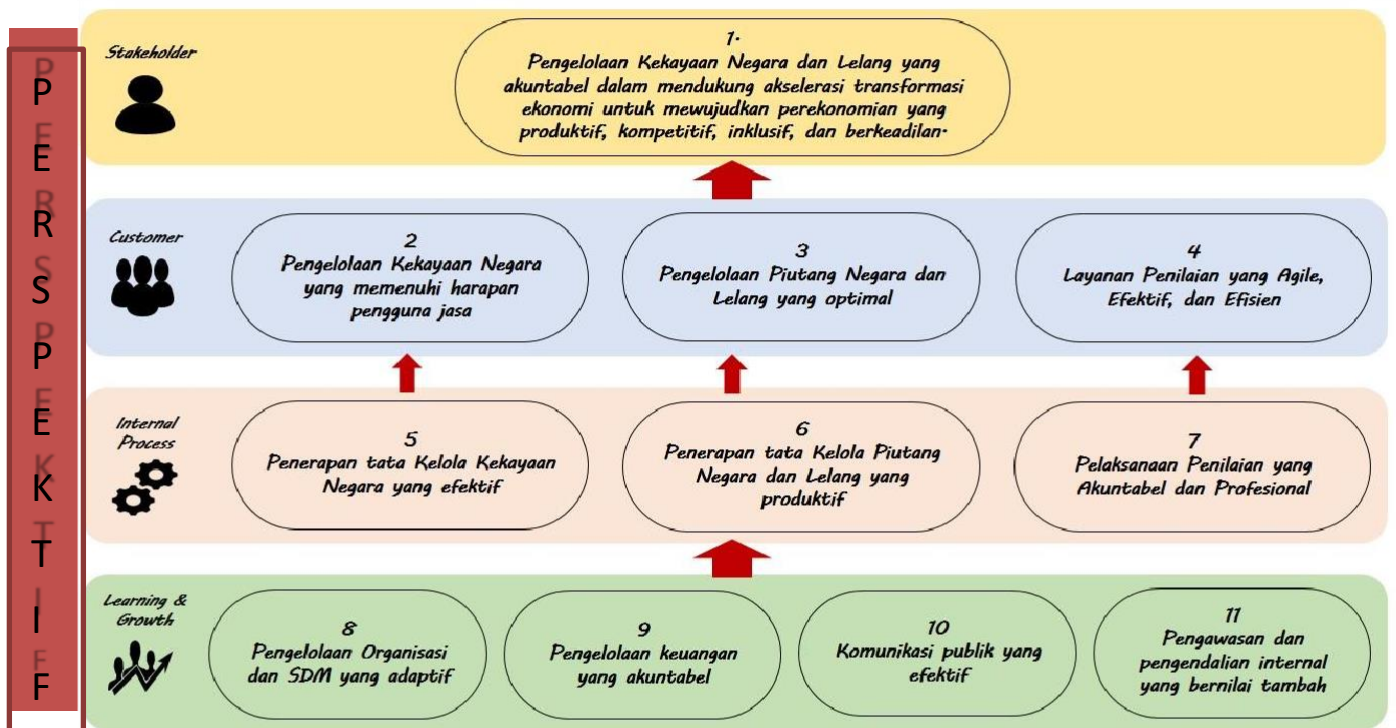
PERSPEKTIF

Stakeholder

1.
Pengelolaan Kekayaan Negara dan Lelang yang akuntabel dalam mendukung akselerasi transformasi ekonomi untuk mewujudkan perekonomian yang produktif, kompetitif, inklusif, dan berkeadilan.

Customer

2
Pengelolaan Kekayaan Negara yang memenuhi harapan pengguna jasa

3
Pengelolaan Piutang Negara dan Lelang yang optimal

4
Layanan Penilaian yang Agile, Efektif, dan Efisien

Internal Process

5
Penerapan tata Kelola Kekayaan Negara yang efektif

6
Penerapan tata Kelola Piutang Negara dan Lelang yang produktif

7
Pelaksanaan Penilaian yang Akuntabel dan Profesional

Learning & Growth

8
Pengelolaan Organisasi dan SDM yang adaptif

9
Pengelolaan keuangan yang akuntabel

10
Komunikasi publik yang efektif

11
Pengawasan dan pengendalian internal yang bernilai tambah